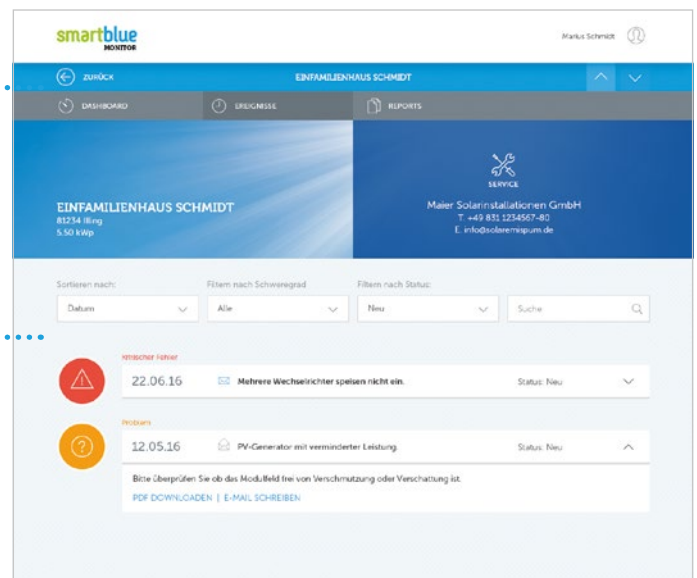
smartblue
MONITOR

Marius Schmidt

ZURÜCK

EINFAMILIENHAUS SCHMIDT

DASHBOARD

EREIGNISSE

REPORTS

EINFAMILIENHAUS SCHMIDT
81234 Illing
5.50 kWp

SERVICE
Maier Solarinstallationen GmbH
T. +49 831 1234567-80
E. info@solaremispum.de

Sortieren nach:
Datum

Filtern nach Schweregrad
Alle

Filtern nach Status:
Neu

Suche

Kritischer Fehler
22.06.16
Mehrere Wechselrichter speisen nicht ein.
Status: Neu

Problem
12.05.16
PV-Generator mit verminderter Leistung.
Status: Neu

Bitte überprüfen Sie ob das Modulfeld frei von Verschmutzung oder Verschattung ist.

PDF DOWNLOADEN | E-MAIL SCHREIBEN